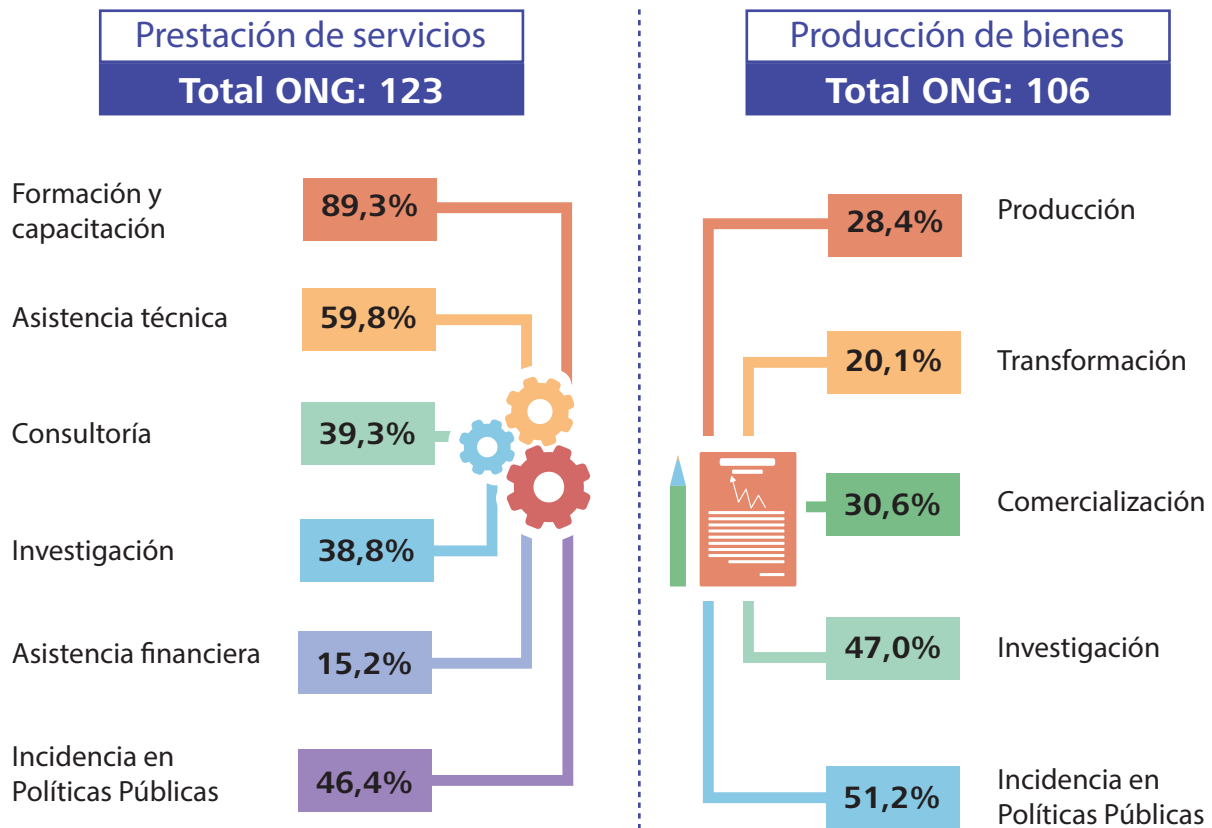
Prestación de servicios
Total ONG: 123

Formación y capacitación 89,3%

Asistencia técnica 59,8%

Consultoría 39,3%

Investigación 38,8%

Asistencia financiera 15,2%

Incidencia en Políticas Públicas 46,4%

Producción de bienes
Total ONG: 106

28,4% Producción

20,1% Transformación

30,6% Comercialización

47,0% Investigación

51,2% Incidencia en Políticas Públicas